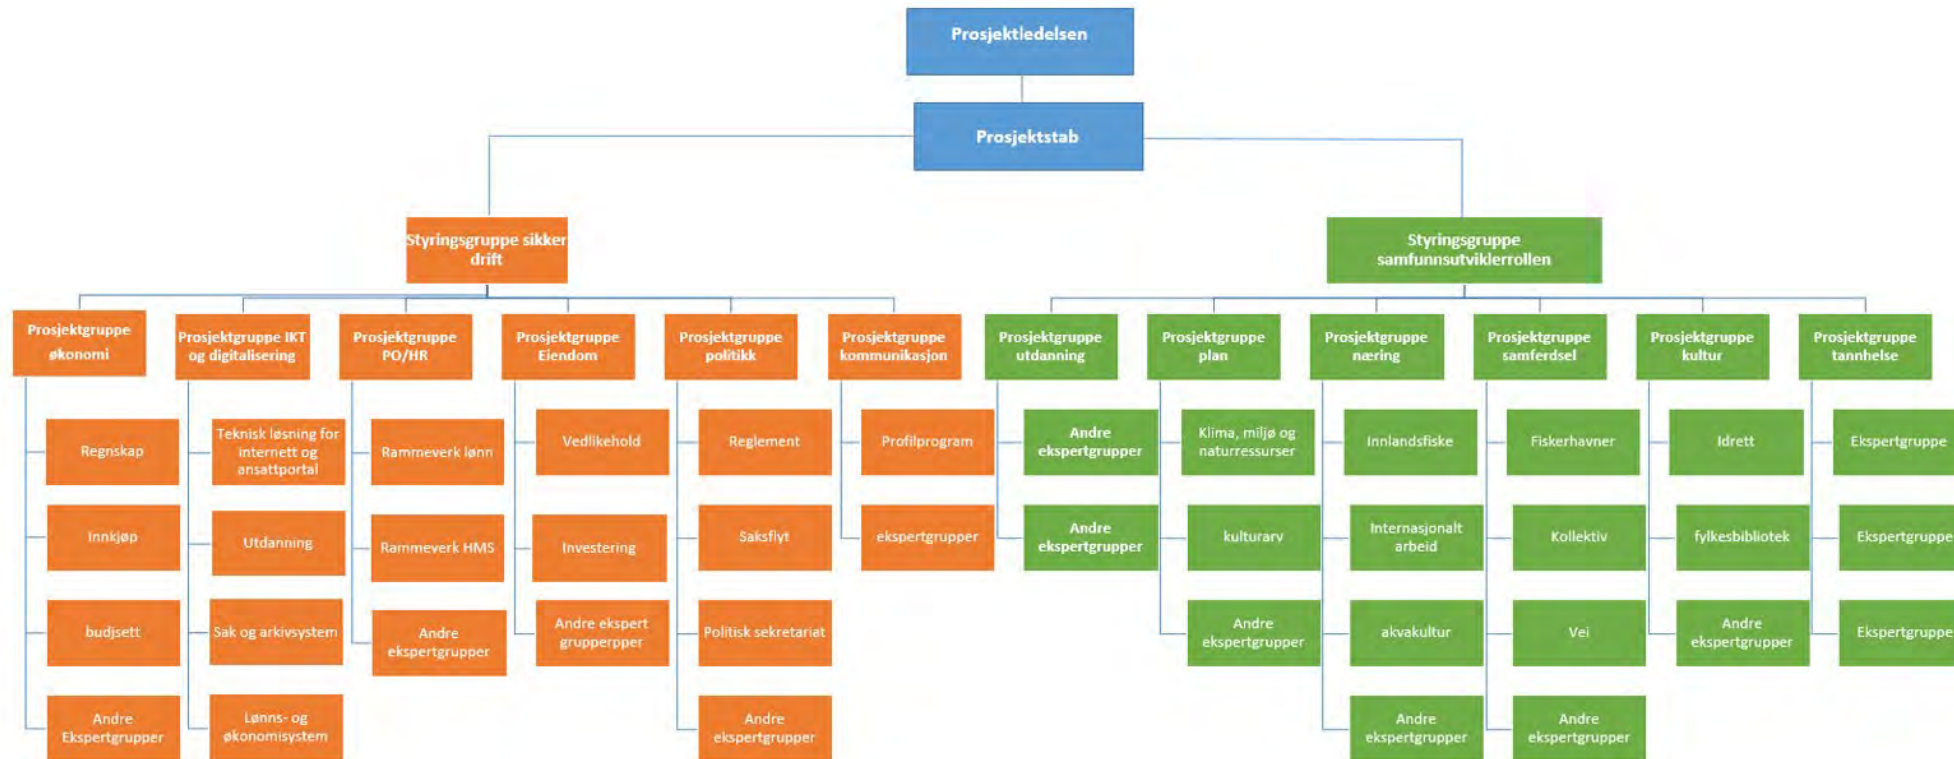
Prosjektledelsen

Prosjektstab

Styringsgruppe sikker drift

Styringsgruppe samfunnsutviklerrollen

Prosjektgruppe økonomi

Regnskap

Innkjøp

budjsett

Andre Ekspertgrupper

Prosjektgruppe IKT og digitalisering

Teknisk løsning for internett og ansattportal

Utdanning

Sak og arkivsystem

Lønns- og økonomisystem

Prosjektgruppe PO/HR

Rammeverk lønn

Rammeverk HMS

Andre ekspertgrupper

Prosjektgruppe Eiendom

Vedlikehold

Investering

Andre ekspert grupperpper

Prosjektgruppe politikk

Reglement

Saksflyt

Politisk sekretariat

Andre ekspertgrupper

Prosjektgruppe kommunikasjon

Profilprogram

ekspertgrupper

Prosjektgruppe utdanning

Andre ekspertgrupper

Andre ekspertgrupper

Prosjektgruppe plan

Klima, miljø og naturressurser

kulturarv

Andre ekspertgrupper

Prosjektgruppe næring

Innlandsfiske

Internasjonalt arbeid

akvakultur

Andre ekspertgrupper

Prosjektgruppe samferdsel

Fiskerhavner

Kollektiv

Vei

Andre ekspertgrupper

Prosjektgruppe kultur

Idrett

fylkesbibliotek

Andre ekspertgrupper

Prosjektgruppe tannhelse

Ekspertgruppe

Ekspertgruppe

Ekspertgruppe